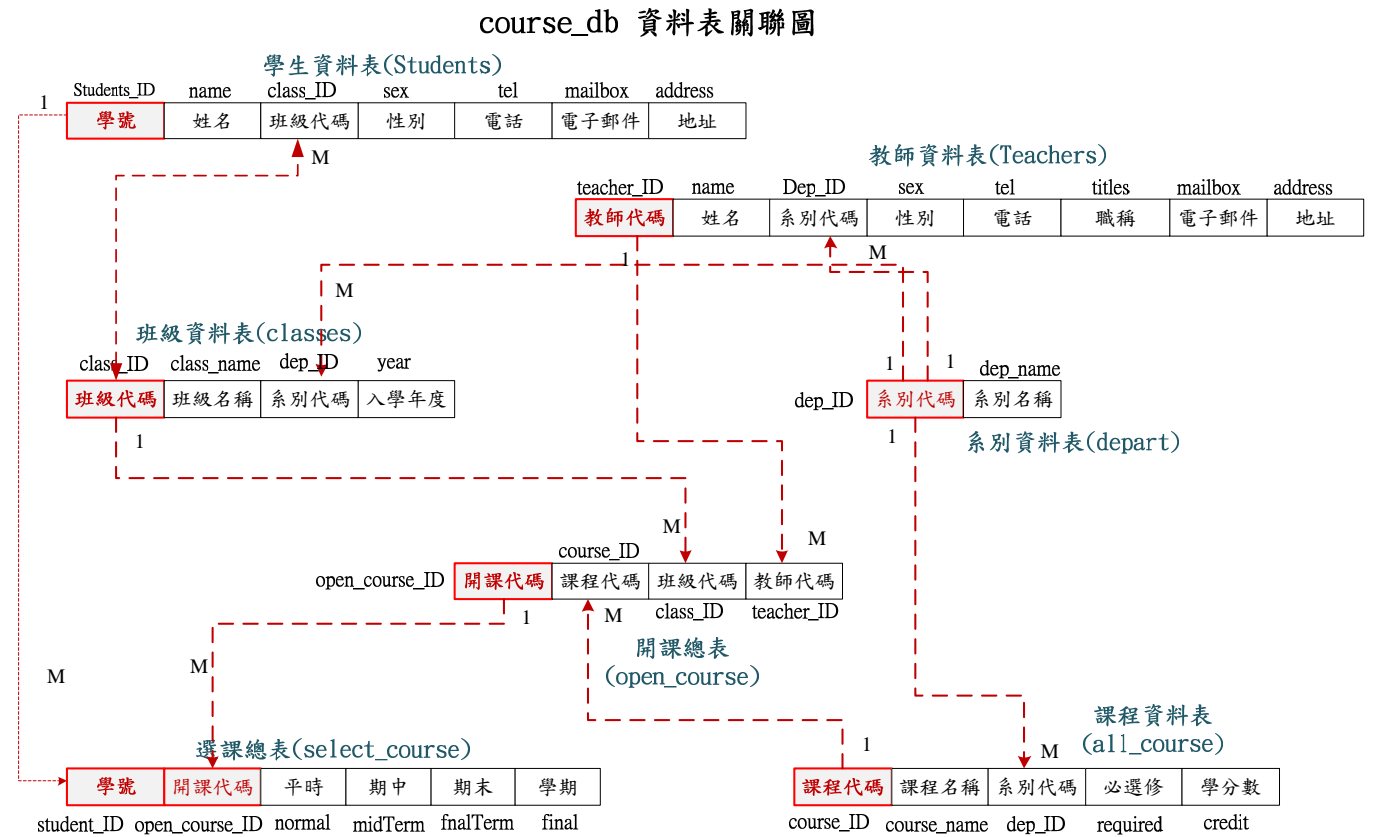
course_db 資料表關聯圖

學生資料表(Students)

1

| Students_ID | name | class_ID | sex | tel | mailbox | address |
|---|---|---|---|---|---|---|
| 學號 | 姓名 | 班級代碼 | 性別 | 電話 | 電子郵件 | 地址 |

M

教師資料表(Teachers)

| teacher_ID | name | Dep_ID | sex | tel | titles | mailbox | address |
|---|---|---|---|---|---|---|---|
| 教師代碼 | 姓名 | 系別代碼 | 性別 | 電話 | 職稱 | 電子郵件 | 地址 |

1

M

M

班級資料表(classes)

| class_ID | class_name | dep_ID | year |
|---|---|---|---|
| 班級代碼 | 班級名稱 | 系別代碼 | 入學年度 |

1 1

dep_ID

| 系別代碼 | 系別名稱 |
|---|---|

dep_name

1

1

系別資料表(depart)

M

M

course_ID

open_course_ID

| 開課代碼 | 課程代碼 | 班級代碼 | 教師代碼 |
|---|---|---|---|

class_ID teacher_ID

1

M

M

開課總表
(open_course)

M

課程資料表
(all_course)

選課總表(select_course)

1

M

| 學號 | 開課代碼 | 平時 | 期中 | 期末 | 學期 |
|---|---|---|---|---|---|

student_ID open_course_ID normal midTerm fnalTerm final

| 課程代碼 | 課程名稱 | 系別代碼 | 必選修 | 學分數 |
|---|---|---|---|---|

course_ID course_name dep_ID required credit